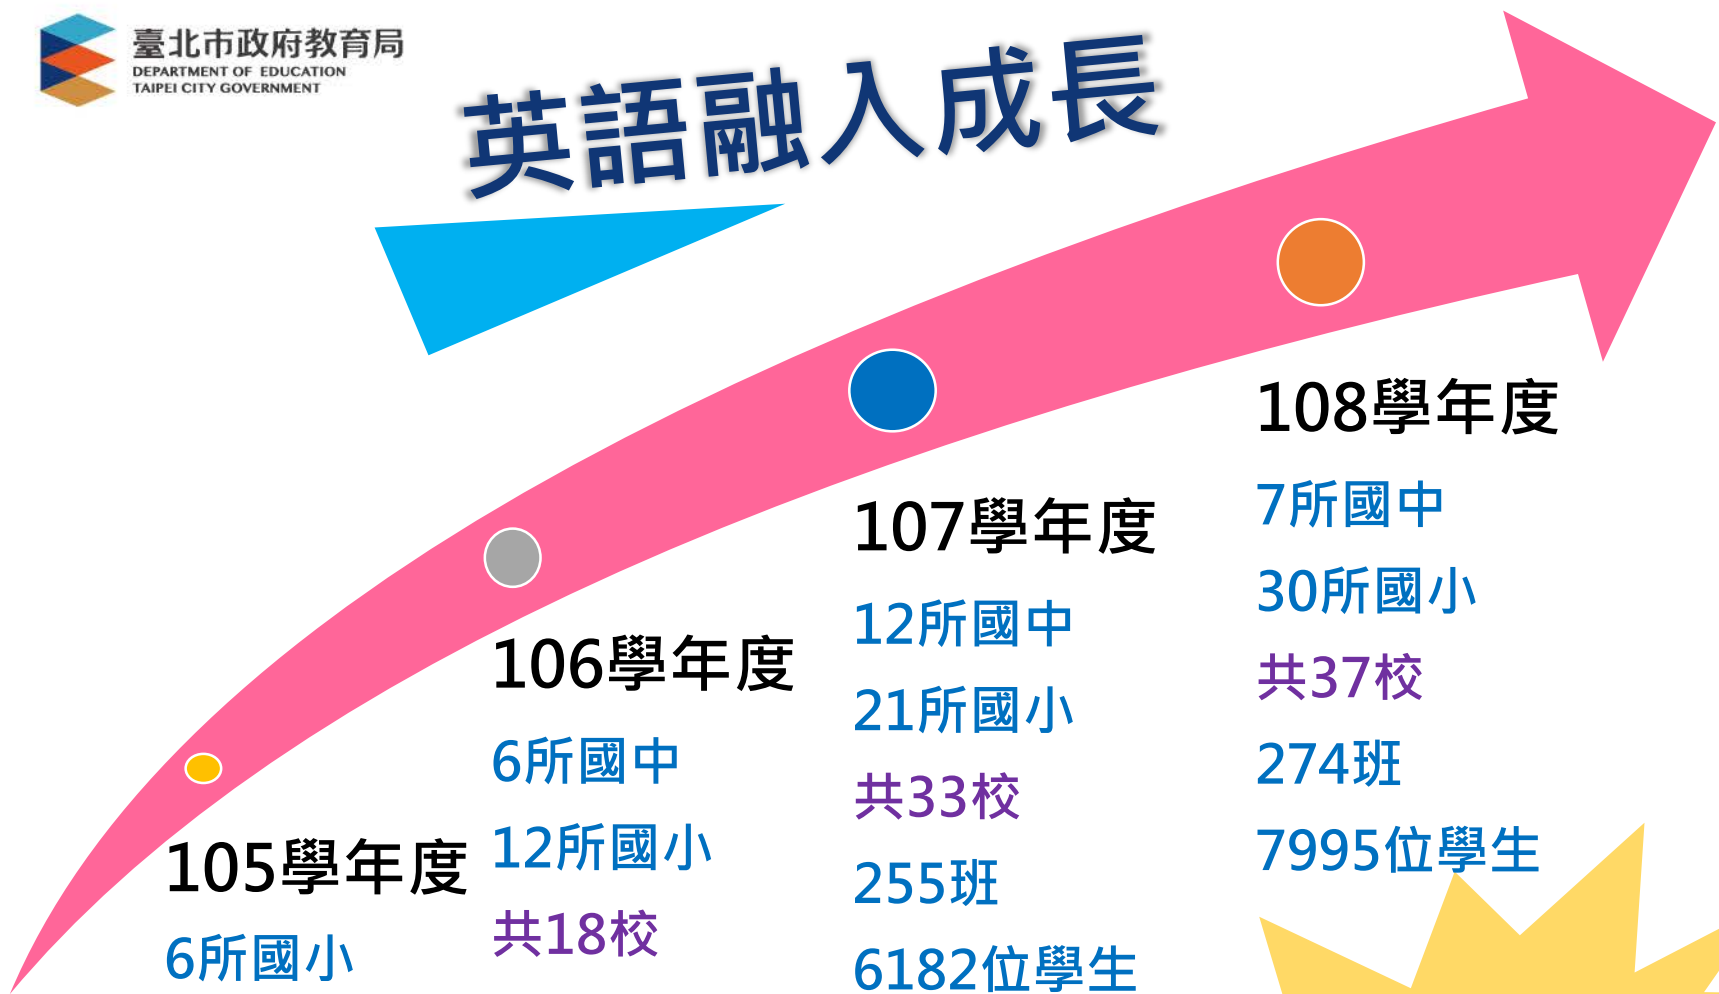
臺北市政府教育局
DEPARTMENT OF EDUCATION
TAIPEI CITY GOVERNMENT

英語融入成長

105學年度
6所國小

106學年度
6所國中
12所國小
共18校

107學年度
12所國中
21所國小
共33校
255班
6182位學生

108學年度
7所國中
30所國小
共37校
274班
7995位學生